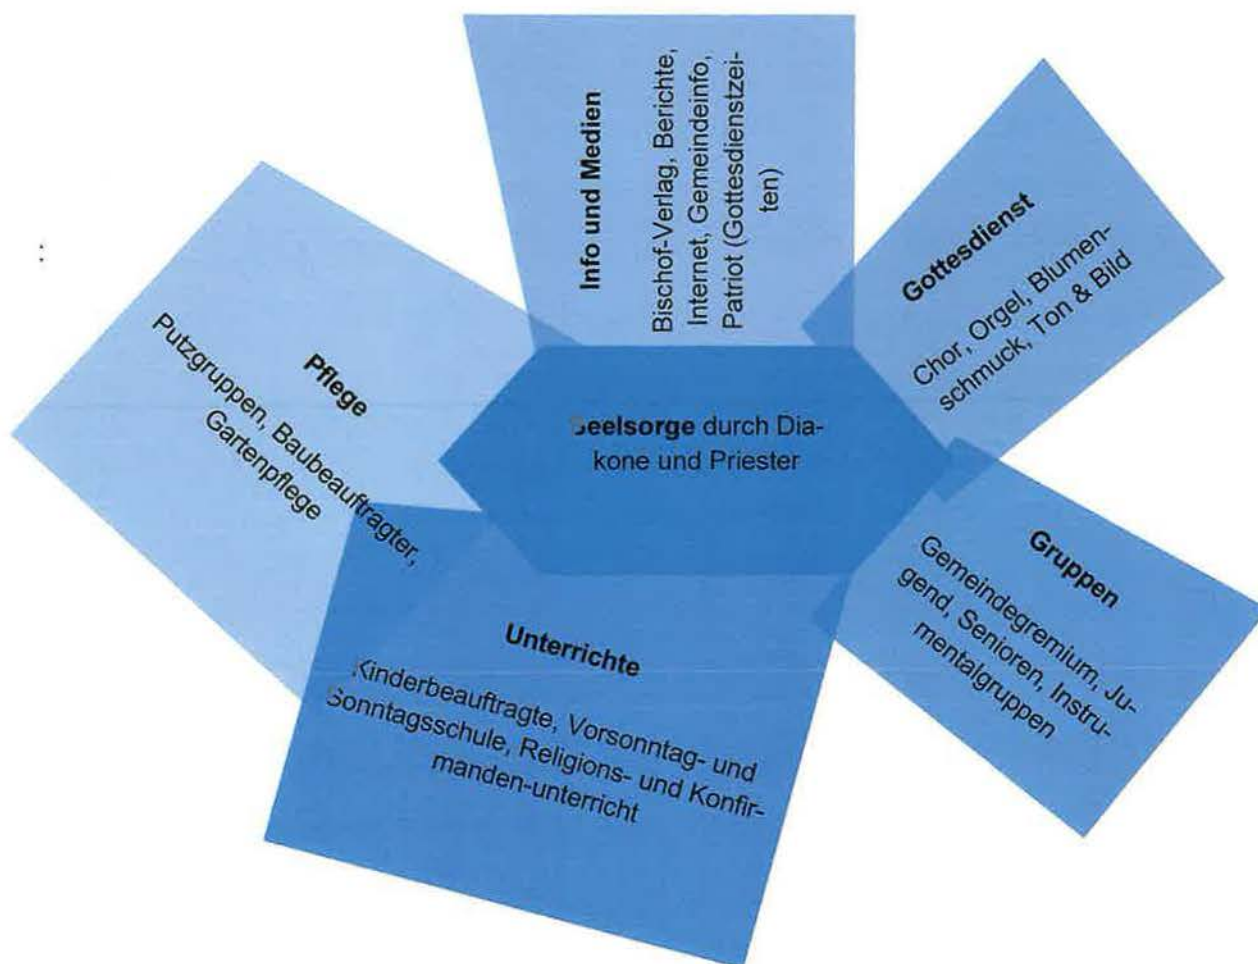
Info und Medien
Bischof-Verlag, Berichte, Internet, Gemeindeinfo, Patriot (Gottesdienstzeiten)

Gottesdienst
Chor, Orgel, Blumenschmuck, Ton & Bild

Pflege
Putzgruppen, Baubeauftragter, Gartenpflege

Seelsorge durch Diakone und Priester

Gruppen
Gemeindegremium, Jugend, Senioren, Instrumentalgruppen

Unterrichte
Kinderbeauftragte, Vorsonntag- und Sonntagsschule, Religions- und Konfirmanden-unterricht